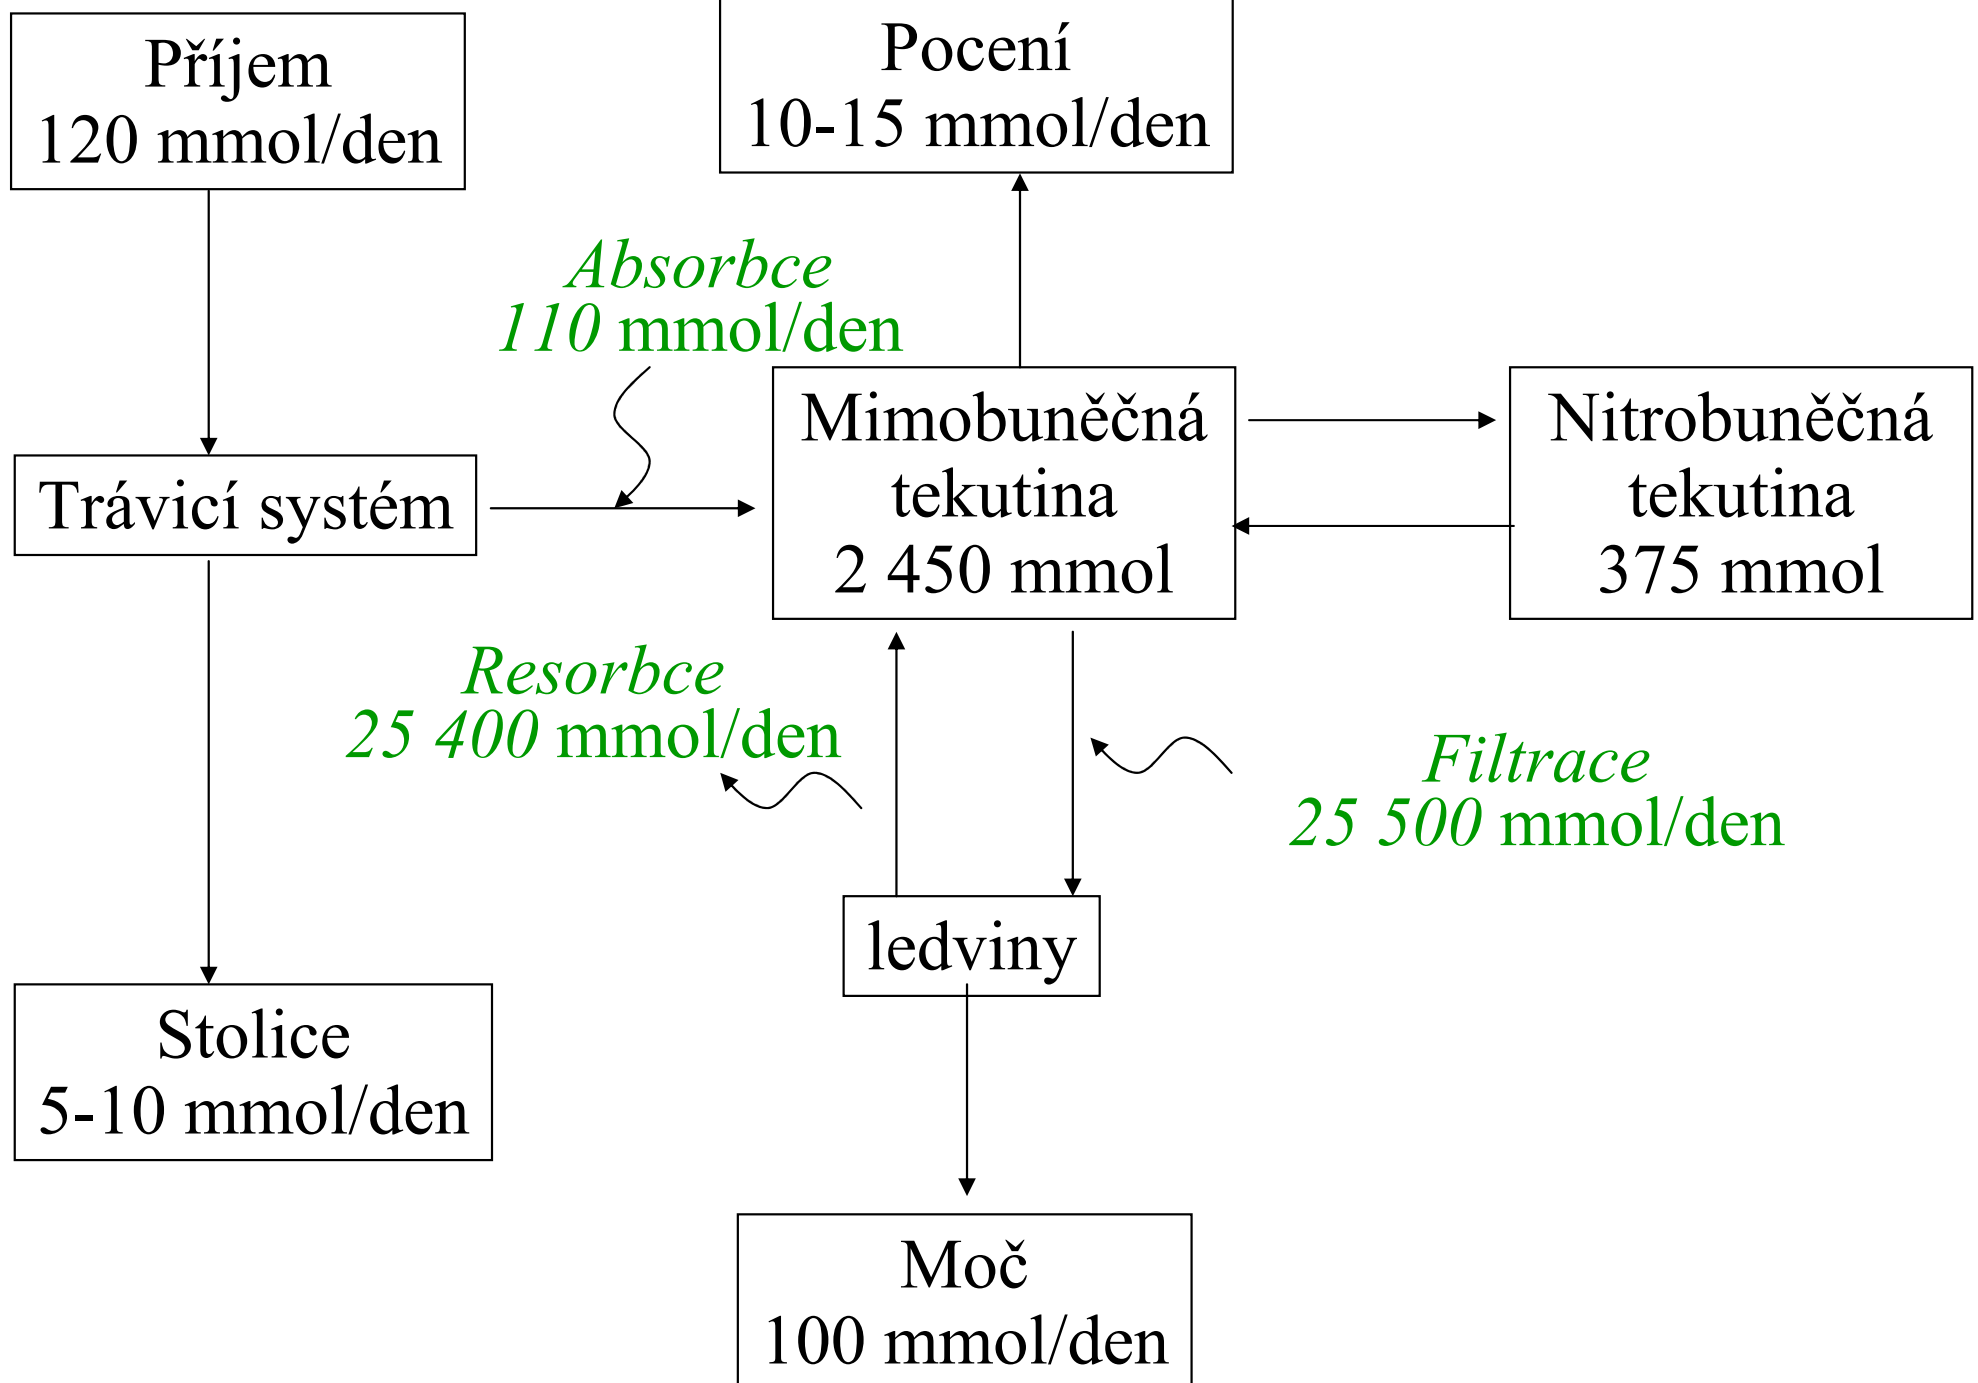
Příjem
120 mmol/den

Pocení
10-15 mmol/den

Absorbce
110 mmol/den

Trávicí systém

Mimobuněčná tekutina
2 450 mmol

Nitrobuněčná tekutina
375 mmol

Resorbce
25 400 mmol/den

Filtrace
25 500 mmol/den

ledviny

Stolice
5-10 mmol/den

Moč
100 mmol/den